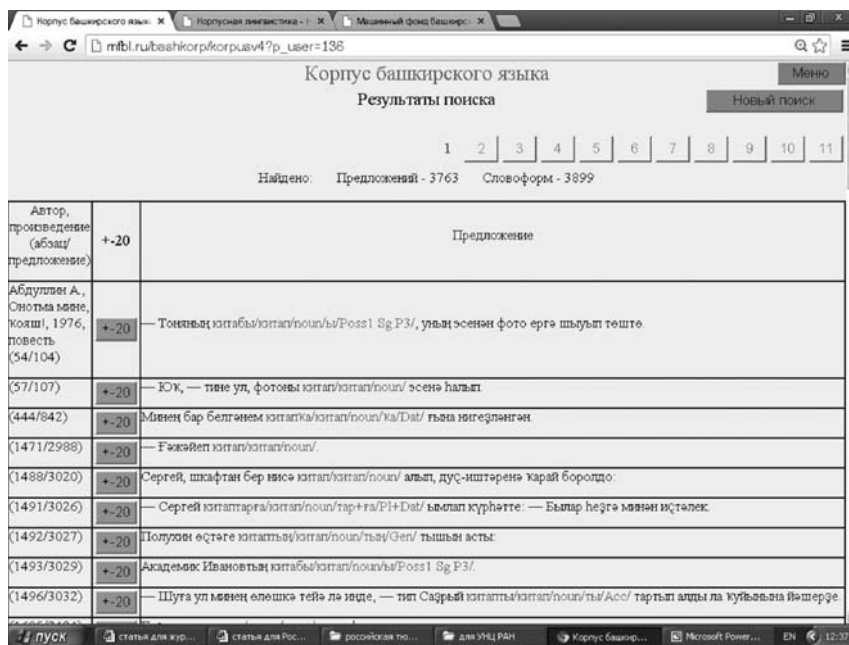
Корпус башкирского язык | Корпусная лингвистика | Машинный фонд башкирс

mfbl.ru/bashkorp/korpusv4?p_user=136

Корпус башкирского языка

Меню

Результаты поиска

Новый поиск

1 2 3 4 5 6 7 8 9 10 11

Найдено: Предложений - 3763 Словоформ - 3899

| Автор, произведение (абзац/ предложение) | +-20 | Предложение |
|---|---|---|
| Абдуллин А., Онотма мине, кояш!, 1976, повесть (54/104) | +-20 | — Тоняның китабы/китап/noun/ы/Poss1 Sg P3/, уның эсенән фото ергә шыуып төштө. |
| (57/107) | +-20 | — Юҡ, — тине ул, фотоны китап/китап/noun/ эсенә һалып. |
| (444/842) | +-20 | Минең бар белгәнем китапҡа/китап/noun/ҡа/Dat/ ғына нигеҙләнгән. |
| (1471/2988) | +-20 | — Ғәжәйеп китап/китап/noun/. |
| (1488/3020) | +-20 | Сергей, шкафтан бер нисә китап/китап/noun/ алып, дуҫ-иштәренә ҡарай боролдо: |
| (1491/3026) | +-20 | — Сергей китаптарға/китап/noun/тар+ға/Pl+Dat/ ымлап күрһәтте: — Былар һеҙгә минән иҫтәлек. |
| (1492/3027) | +-20 | Полухин өҫтәге китаптың/китап/noun/тың/Gen/ тышын асты: |
| (1493/3029) | +-20 | Академик Ивановтың китабы/китап/noun/ы/Poss1 Sg P3/. |
| (1496/3032) | +-20 | — Шуға ул минең өләшкә тейә лә инде, — тип Сағрый китапты/китап/noun/ты/Acc/ тартып алды ла ҡуйынына йәшерҙе. |

пуск | статья для жур... | статья для Рос... | российская тю... | для УНЦ РАН | Корпус башкир... | Microsoft Power... | EN | 12:37